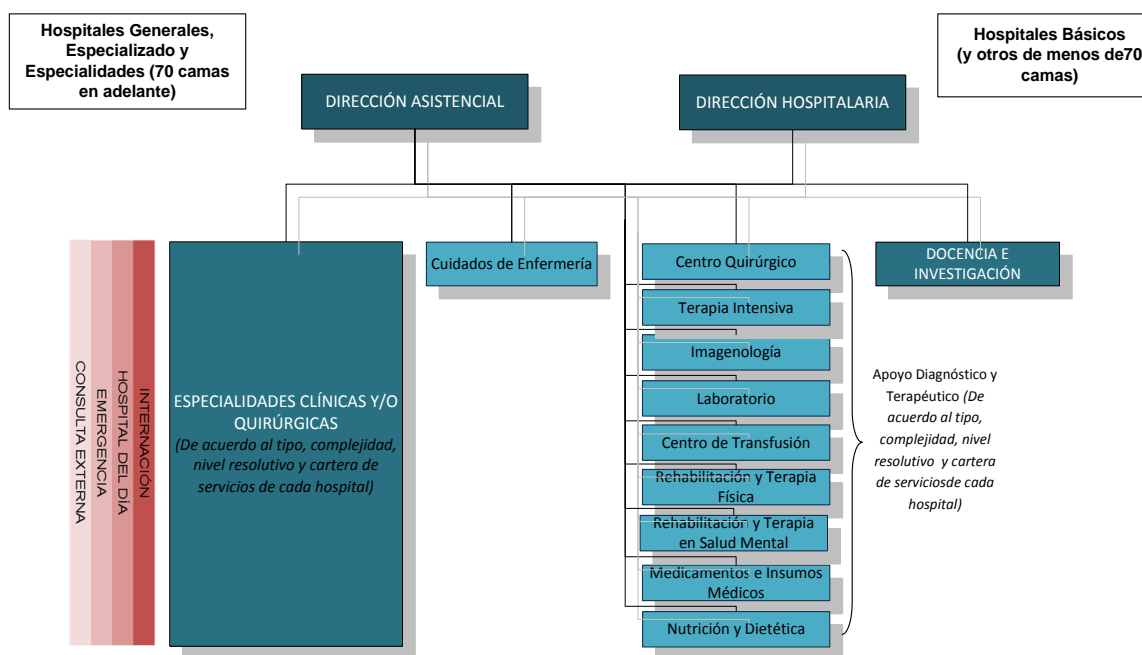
Hospitales Generales, Especializado y Especialidades (70 camas en adelante)

Hospitales Básicos (y otros de menos de70 camas)

DIRECCIÓN ASISTENCIAL

DIRECCIÓN HOSPITALARIA

INTERNACIÓN

HOSPITAL DEL DÍA

EMERGENCIA

CONSULTA EXTERNA

ESPECIALIDADES CLÍNICAS Y/O QUIRÚRGICAS
(De acuerdo al tipo, complejidad, nivel resolutivo y cartera de servicios de cada hospital)

Cuidados de Enfermería

Centro Quirúrgico

Terapia Intensiva

Imagenología

Laboratorio

Centro de Transfusión

Rehabilitación y Terapia Física

Rehabilitación y Terapia en Salud Mental

Medicamentos e Insumos Médicos

Nutrición y Dietética

DOCENCIA E INVESTIGACIÓN

Apoyo Diagnóstico y Terapéutico (De acuerdo al tipo, complejidad, nivel resolutivo y cartera de serviciosde cada hospital)